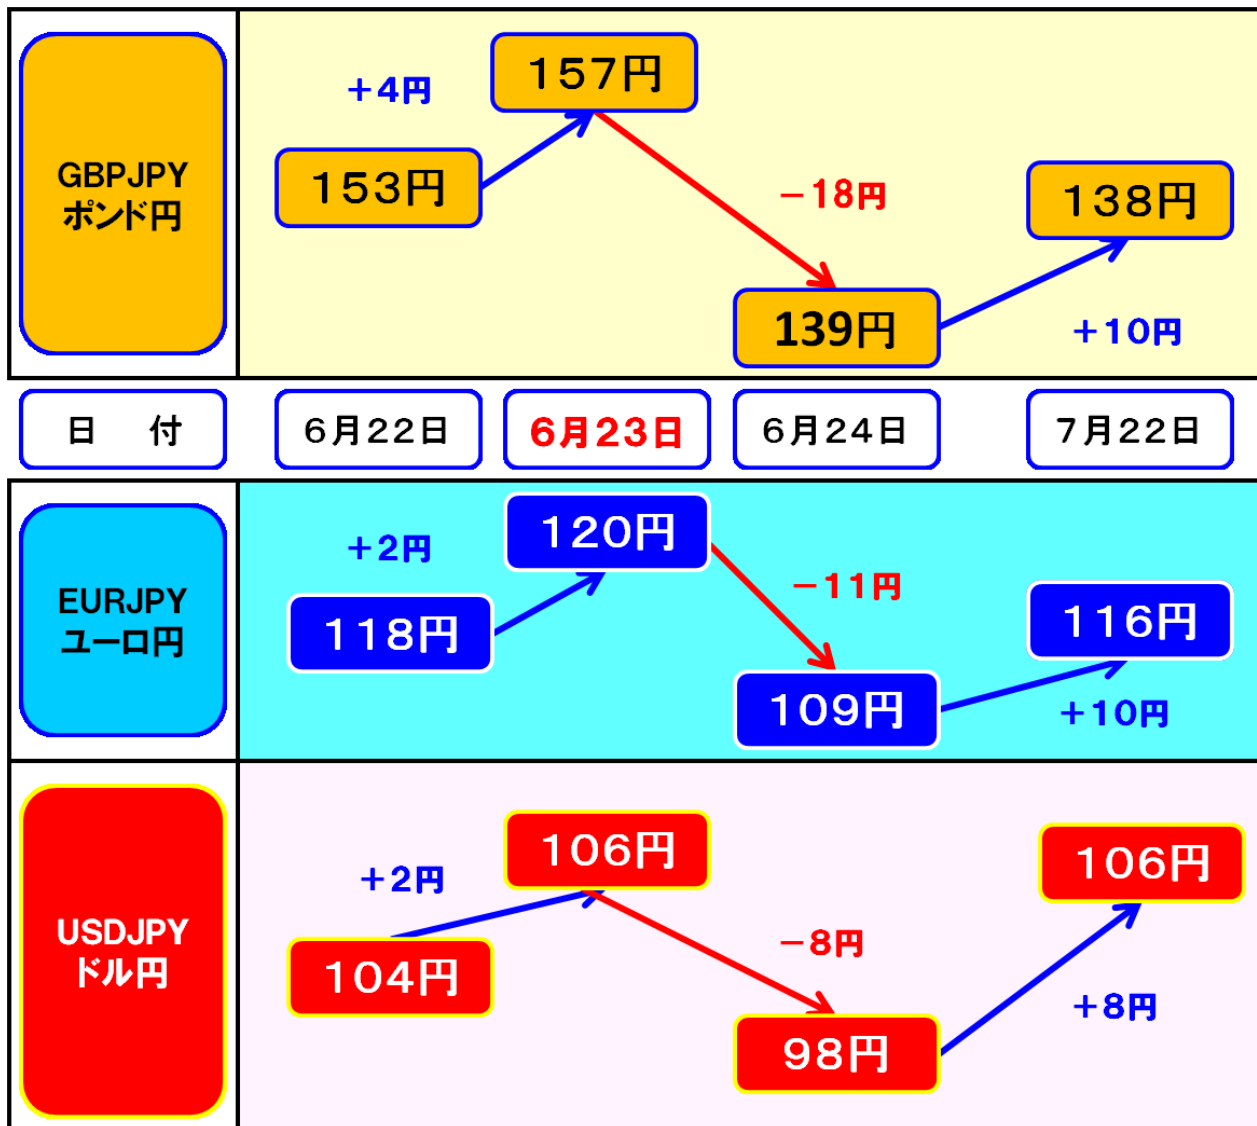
GBPJPY
ポンド円

+4円

157円

153円

−18円

138円

139円

+10円

日　付

6月22日

6月23日

6月24日

7月22日

EURJPY
ユーロ円

+2円

120円

−11円

118円

116円

109円

+10円

USDJPY
ドル円

+2円

106円

106円

104円

−8円

+8円

98円